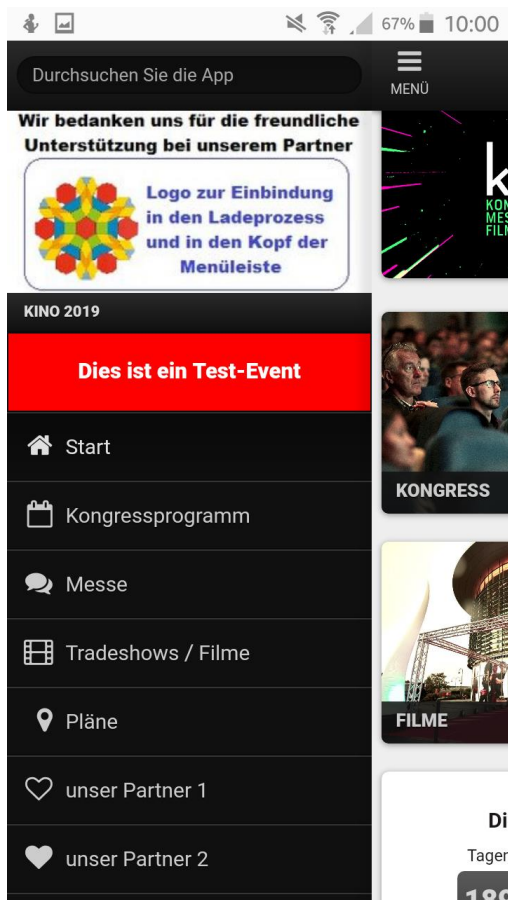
67% 10:00

Durchsuchen Sie die App

MENÜ

Wir bedanken uns für die freundliche Unterstützung bei unserem Partner

Logo zur Einbindung in den Ladeprozess und in den Kopf der Menüleiste

KINO 2019

Dies ist ein Test-Event

Start

Kongressprogramm

Messe

Tradeshows / Filme

Pläne

unser Partner 1

unser Partner 2

K
KON
MES
FILM

KONGRESS

FILME

Di

Tager

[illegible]